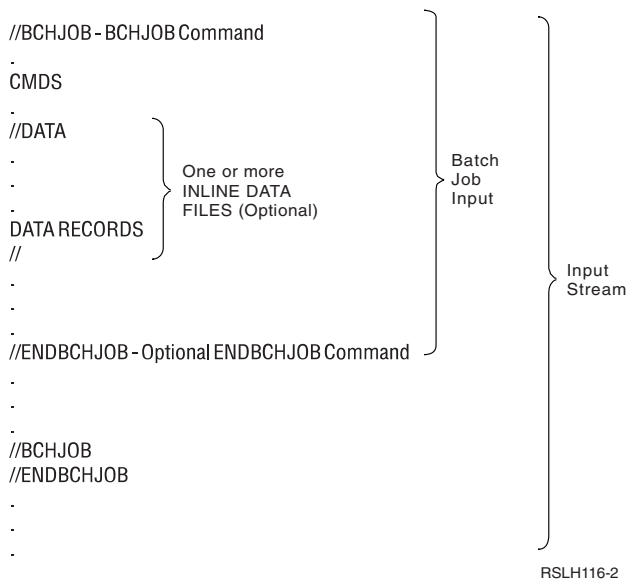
//BCHJOB - BCHJOB Command
.
CMDS
.
//DATA
.
.
.
DATA RECORDS
//
.
.
.
//ENDBCHJOB - Optional ENDBCHJOB Command
.
.
.
//BCHJOB
//ENDBCHJOB
.
.
.

One or more INLINE DATA FILES (Optional)

Batch Job Input

Input Stream

RSLH116-2